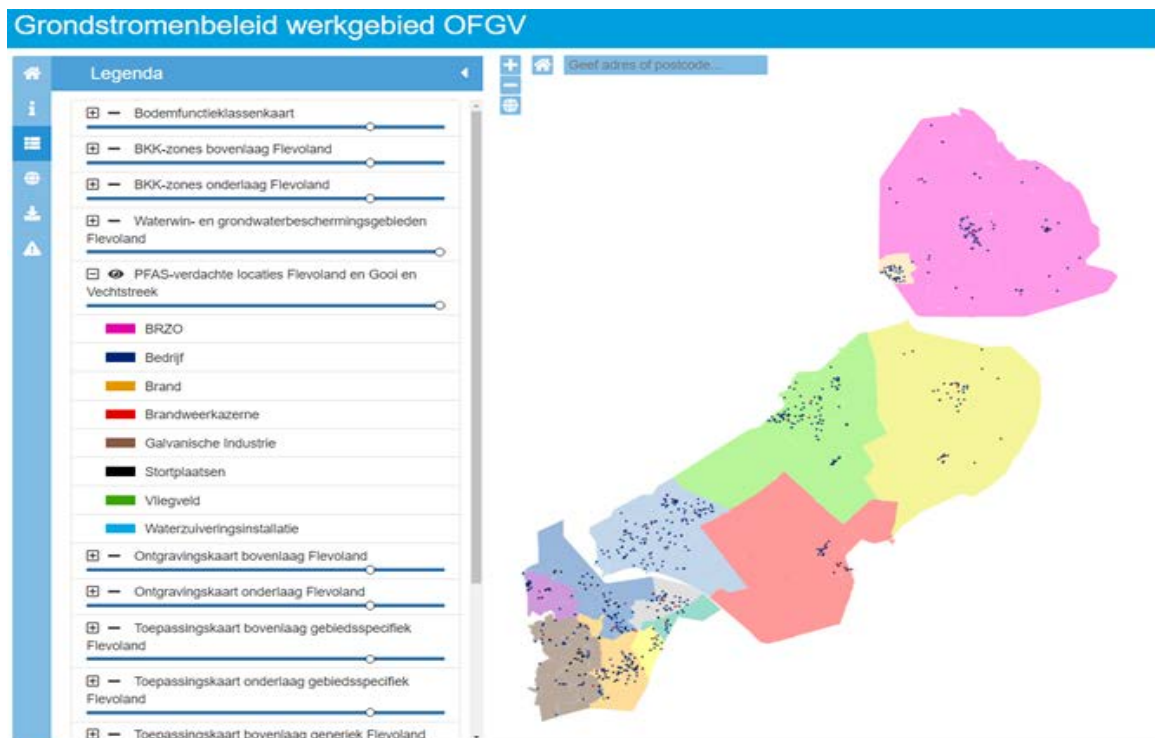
Grondstromenbeleid werkgebied OFGV

Legenda

Bodemfunctieklassenkaart

BKK-zones bovenlaag Flevoland

BKK-zones onderlaag Flevoland

Waterwin- en grondwaterbeschermingsgebieden Flevoland

PFAS-verdachte locaties Flevoland en Gooi en Vechtstreek

BRZO

Bedrijf

Brand

Brandweerkazerne

Galvanische Industrie

Stortplaatsen

Vliegveld

Waterzuiveringsinstallatie

Ontgravingskaart bovenlaag Flevoland

Ontgravingskaart onderlaag Flevoland

Toepassingskaart bovenlaag gebiedsspecifiek Flevoland

Toepassingskaart onderlaag gebiedsspecifiek Flevoland

Toepassingskaart bovenlaag generiek Flevoland

Geef adres of postcode...